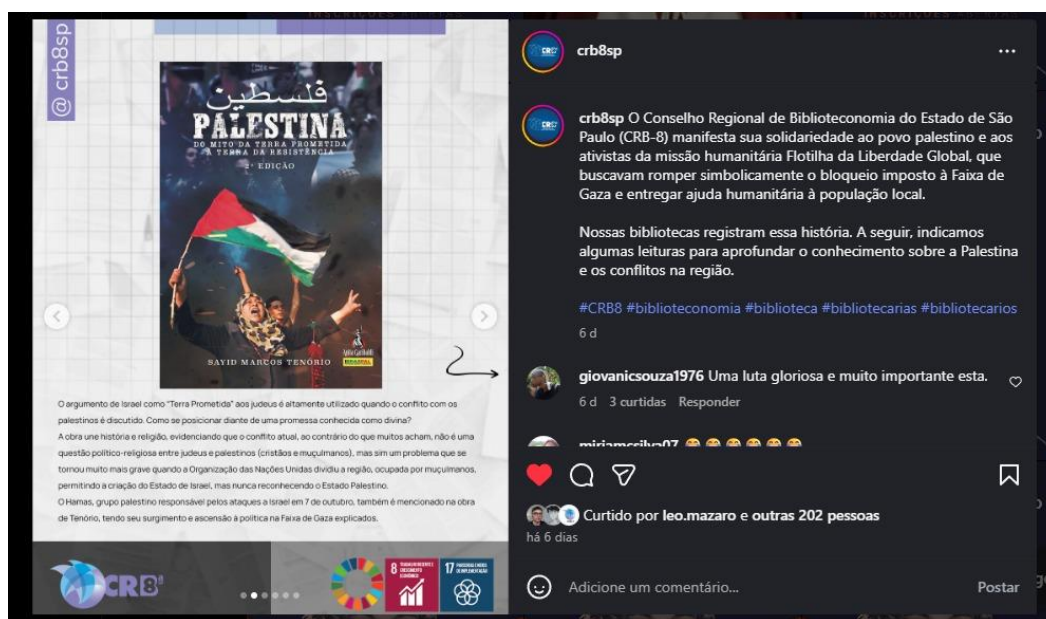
@crb8sp

فلسطين
PALESTINA
DO MITO DA TERRA PROMETIDA À TERRA DA RESISTÊNCIA
2ª EDIÇÃO

SAYID MARCOS TENÓRIO

O argumento de Israel como "Terra Prometida" aos judeus é altamente utilizado quando o conflito com os palestinos é discutido. Como se posicionar diante de uma promessa conhecida como divina?

A obra une história e religião, evidenciando que o conflito atual, ao contrário do que muitos acham, não é uma questão político-religiosa entre judeus e palestinos (cristãos e muçulmanos), mas sim um problema que se tornou muito mais grave quando a Organização das Nações Unidas dividiu a região, ocupada por muçulmanos, permitindo a criação do Estado de Israel, mas nunca reconhecendo o Estado Palestino.

O Hamas, grupo palestino responsável pelos ataques a Israel em 7 de outubro, também é mencionado na obra de Tenório, tendo seu surgimento e ascensão à política na Faixa de Gaza explicados.

CRB8

8 TRABALHO DECENTE E CRESCIMENTO ECONÔMICO
17 PARCERIAS E MEIOS DE IMPLEMENTAÇÃO

crb8sp ...

crb8sp O Conselho Regional de Biblioteconomia do Estado de São Paulo (CRB-8) manifesta sua solidariedade ao povo palestino e aos ativistas da missão humanitária Flotilha da Liberdade Global, que buscavam romper simbolicamente o bloqueio imposto à Faixa de Gaza e entregar ajuda humanitária à população local.

Nossas bibliotecas registram essa história. A seguir, indicamos algumas leituras para aprofundar o conhecimento sobre a Palestina e os conflitos na região.

#CRB8 #biblioteconomia #biblioteca #bibliotecarias #bibliotecarios
6 d

giovanicsouza1976 Uma luta gloriosa e muito importante esta.
6 d 3 curtidas Responder

miriamcsilva07 😂😂😂😂😂😂

Curtido por leo.mazaro e outras 202 pessoas
há 6 dias

Adicione um comentário... Postar